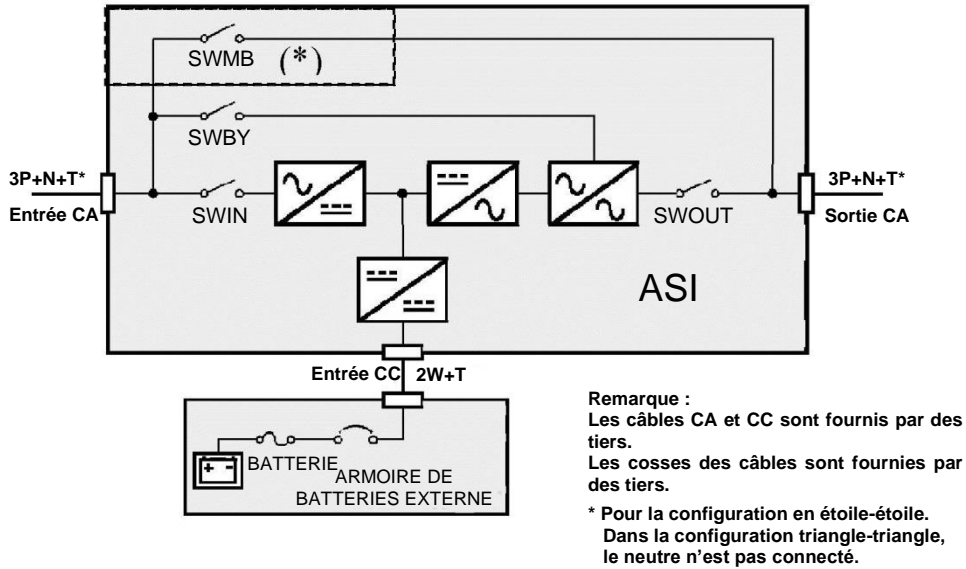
SWMB (*)

SWBY

3P+N+T*
Entrée CA

SWIN

SWOUT

3P+N+T*
Sortie CA

ASI

Entrée CC 2W+T

+ -
BATTERIE ARMOIRE DE BATTERIES EXTERNE

Remarque :
Les câbles CA et CC sont fournis par des tiers.
Les cosses des câbles sont fournies par des tiers.

* Pour la configuration en étoile-étoile. Dans la configuration triangle-triangle, le neutre n'est pas connecté.